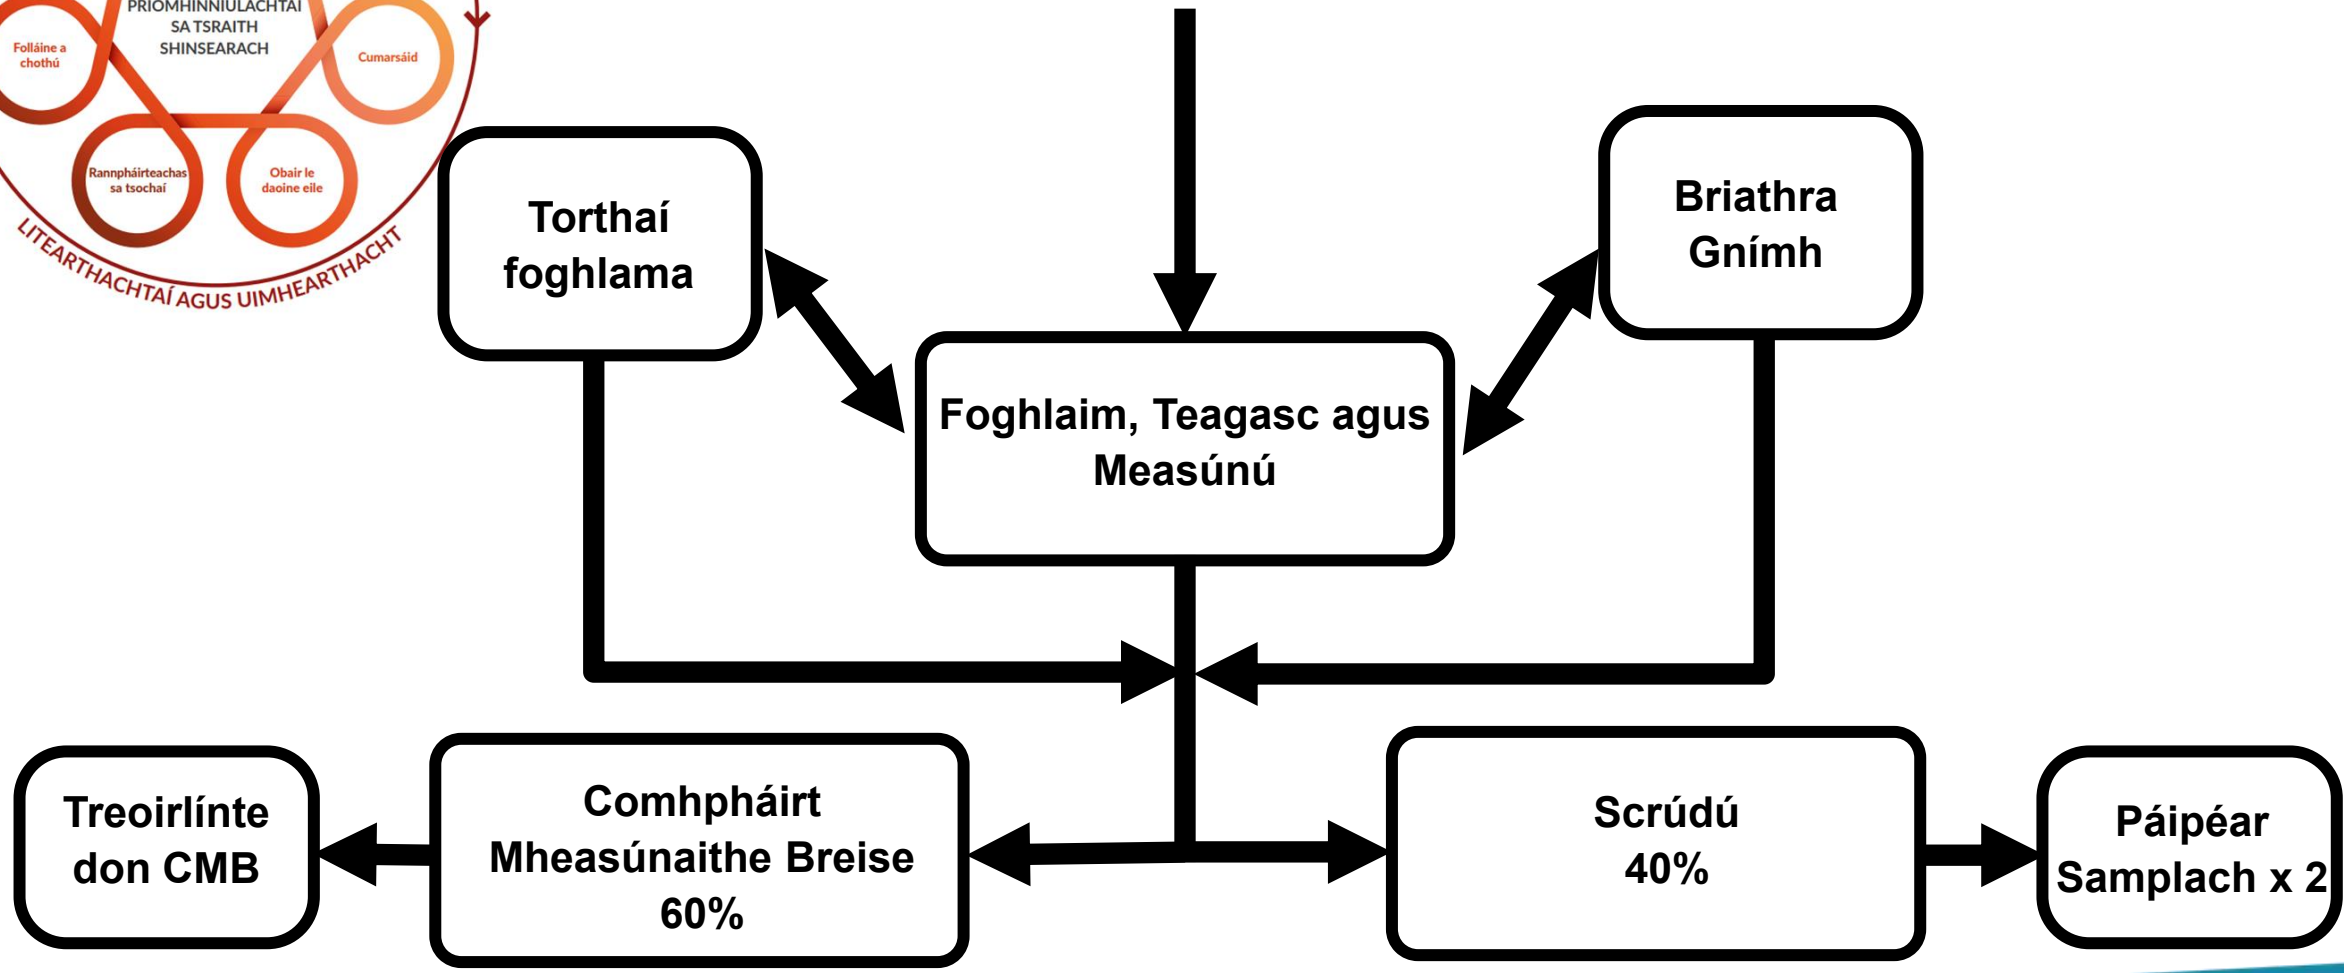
PRÍOMHINNIÚLACHTAÍ SA TSRAITH SHINSEARACH

Folláine a chothú

Cumarsáid

Rannpháirteachas sa tsochaí

Obair le daoine eile

LITEARTHACHTAÍ AGUS UIMHEARTHACHT

Torthaí foghlama

Briathra Gnímh

Foghlaim, Teagasc agus Measúnú

Treoirlínte don CMB

Comhpháirt Mheasúnaithe Breise 60%

Scrúdú 40%

Páipéar Samplach x 2